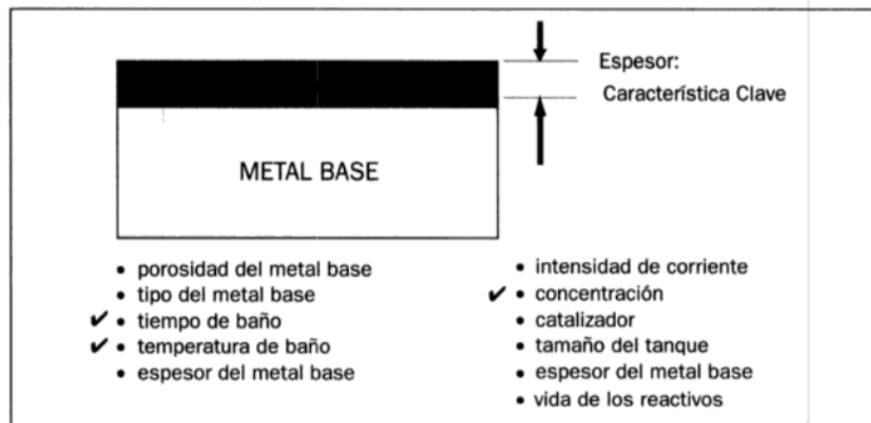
Espesor:
Característica Clave

METAL BASE

• porosidad del metal base
• tipo del metal base
✔ • tiempo de baño
✔ • temperatura de baño
• espesor del metal base

• intensidad de corriente
✔ • concentración
• catalizador
• tamaño del tanque
• espesor del metal base
• vida de los reactivos